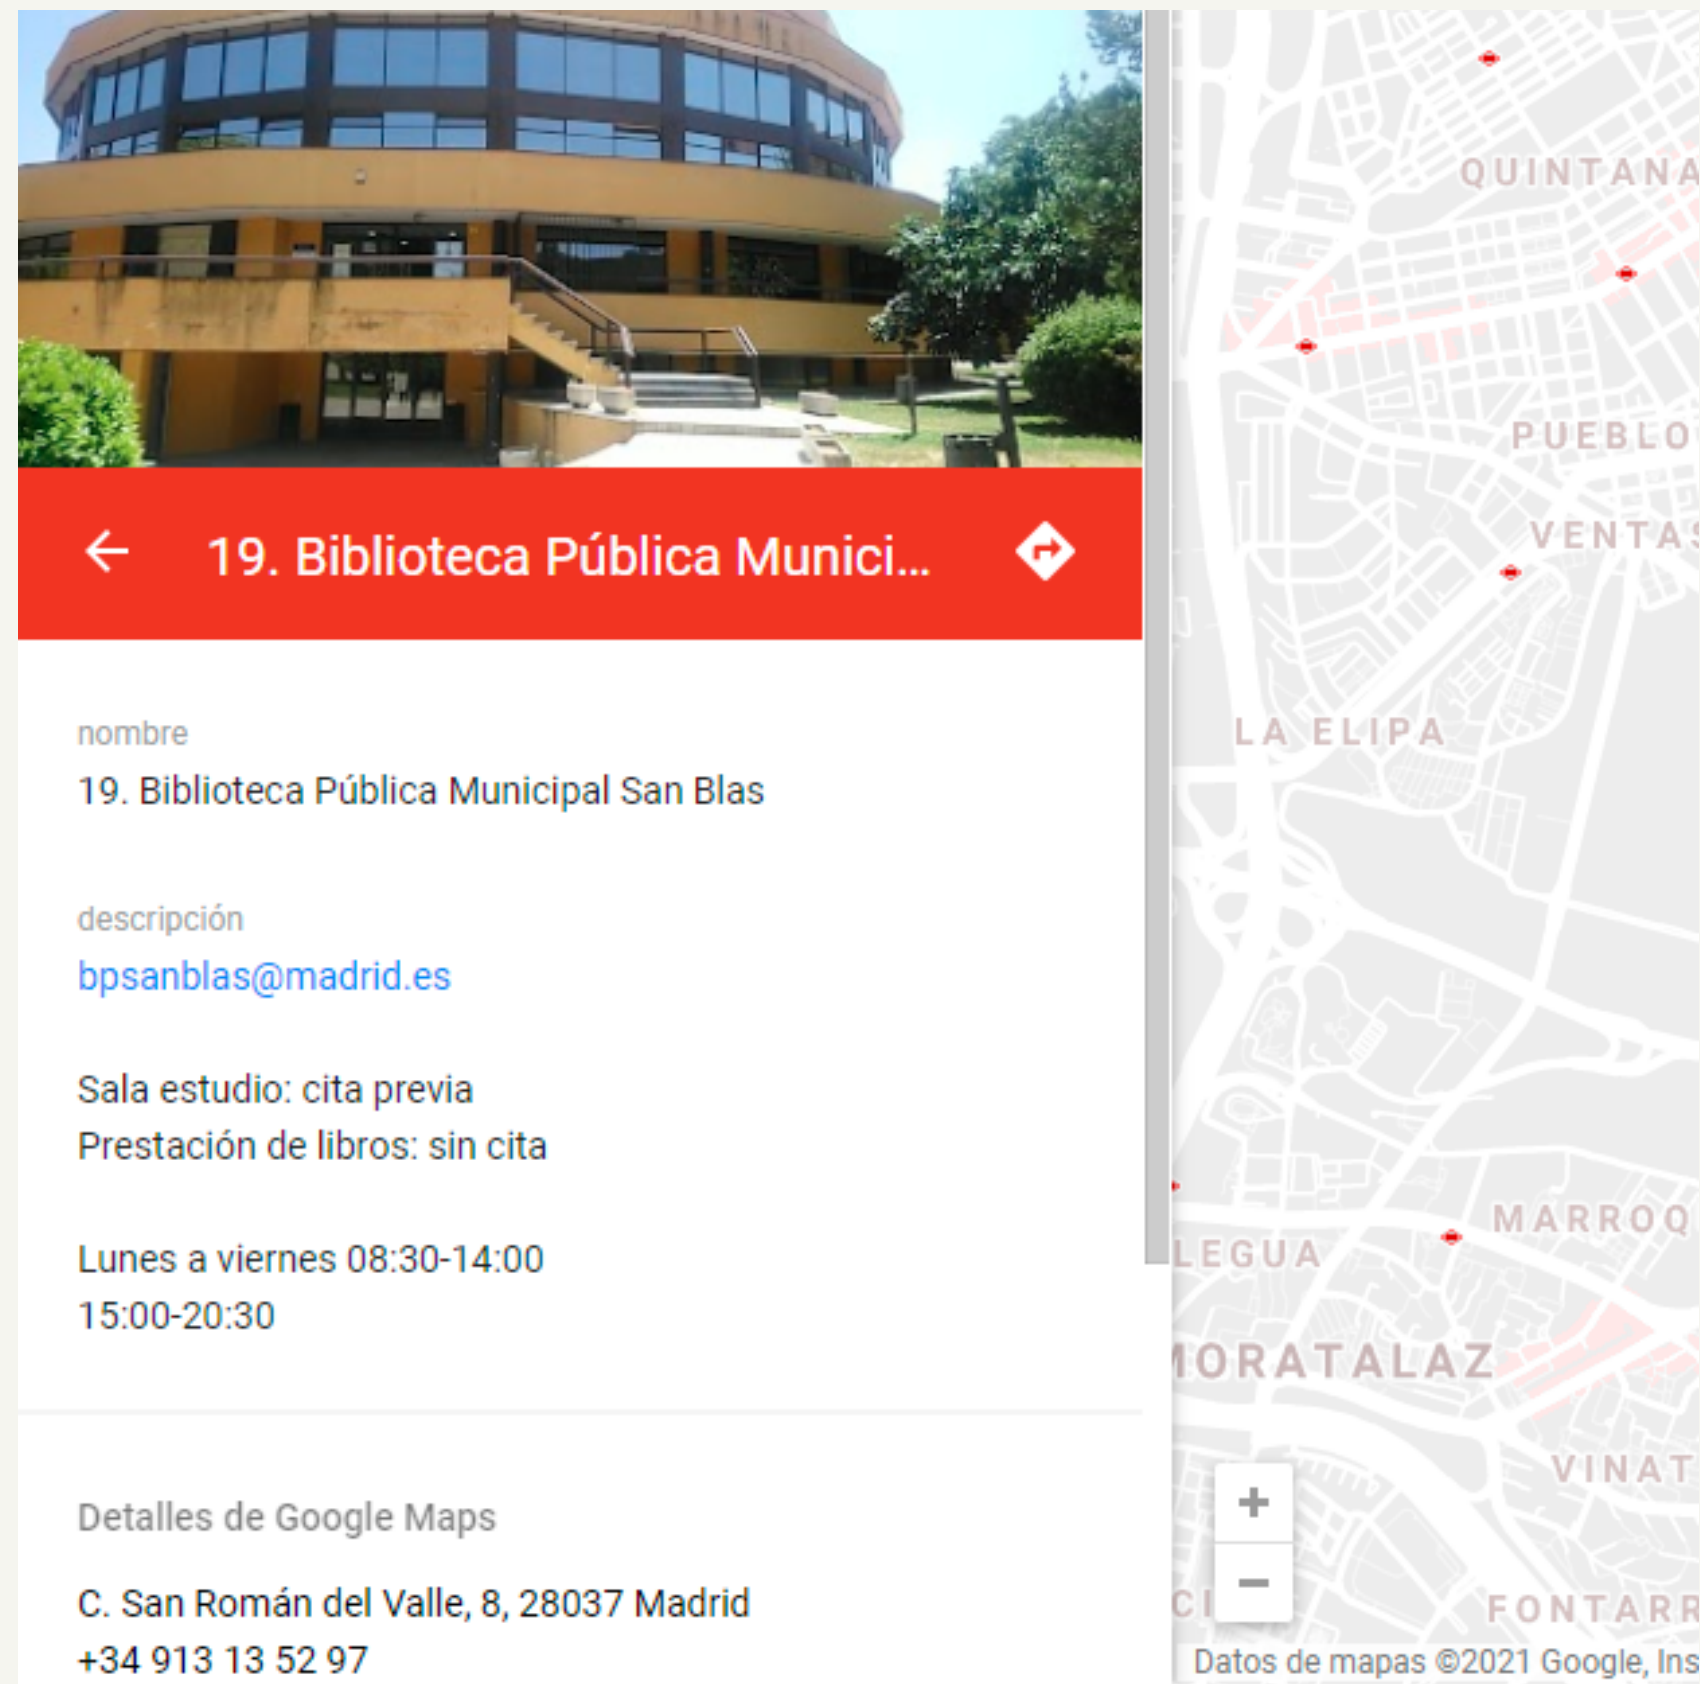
19. Biblioteca Pública Munici...

nombre
19. Biblioteca Pública Municipal San Blas

descripción
bpsanblas@madrid.es

Sala estudio: cita previa
Prestación de libros: sin cita

Lunes a viernes 08:30-14:00
15:00-20:30

Detalles de Google Maps

C. San Román del Valle, 8, 28037 Madrid
+34 913 13 52 97

QUINTANA
PUEBLO
VENTAS
LA ELIPA
MARROQ
LEGUA
MORATALAZ
VINAT
FONTARR
+
−
Datos de mapas ©2021 Google, Ins